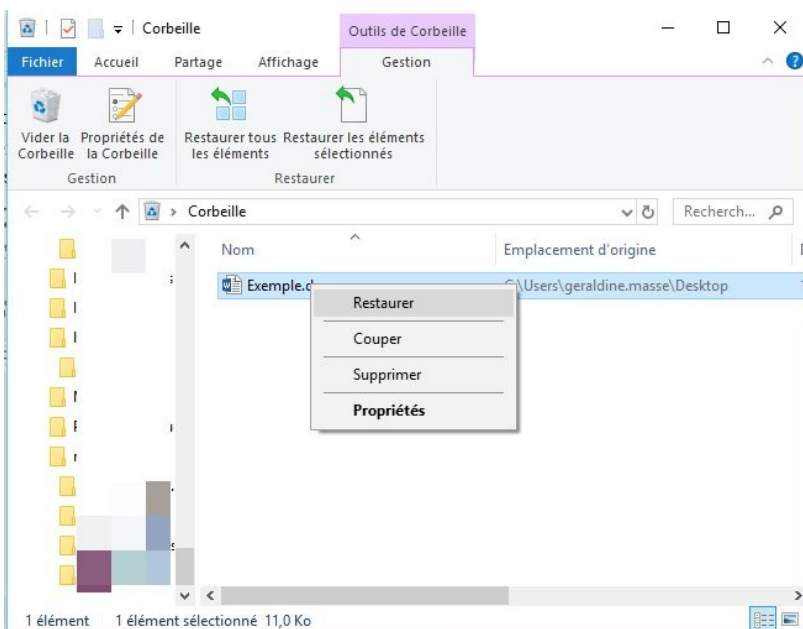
Corbeille

Outils de Corbeille

Fichier Accueil Partage Affichage Gestion

Vider la Corbeille

Propriétés de la Corbeille

Gestion

Restaurer tous les éléments

Restaurer les éléments sélectionnés

Restaurer

Corbeille

Recherch...

Nom

Emplacement d'origine

Exemple.d

C:\Users\geraldine.masse\Desktop

Restaurer

Couper

Supprimer

Propriétés

1 élément 1 élément sélectionné 11,0 Ko